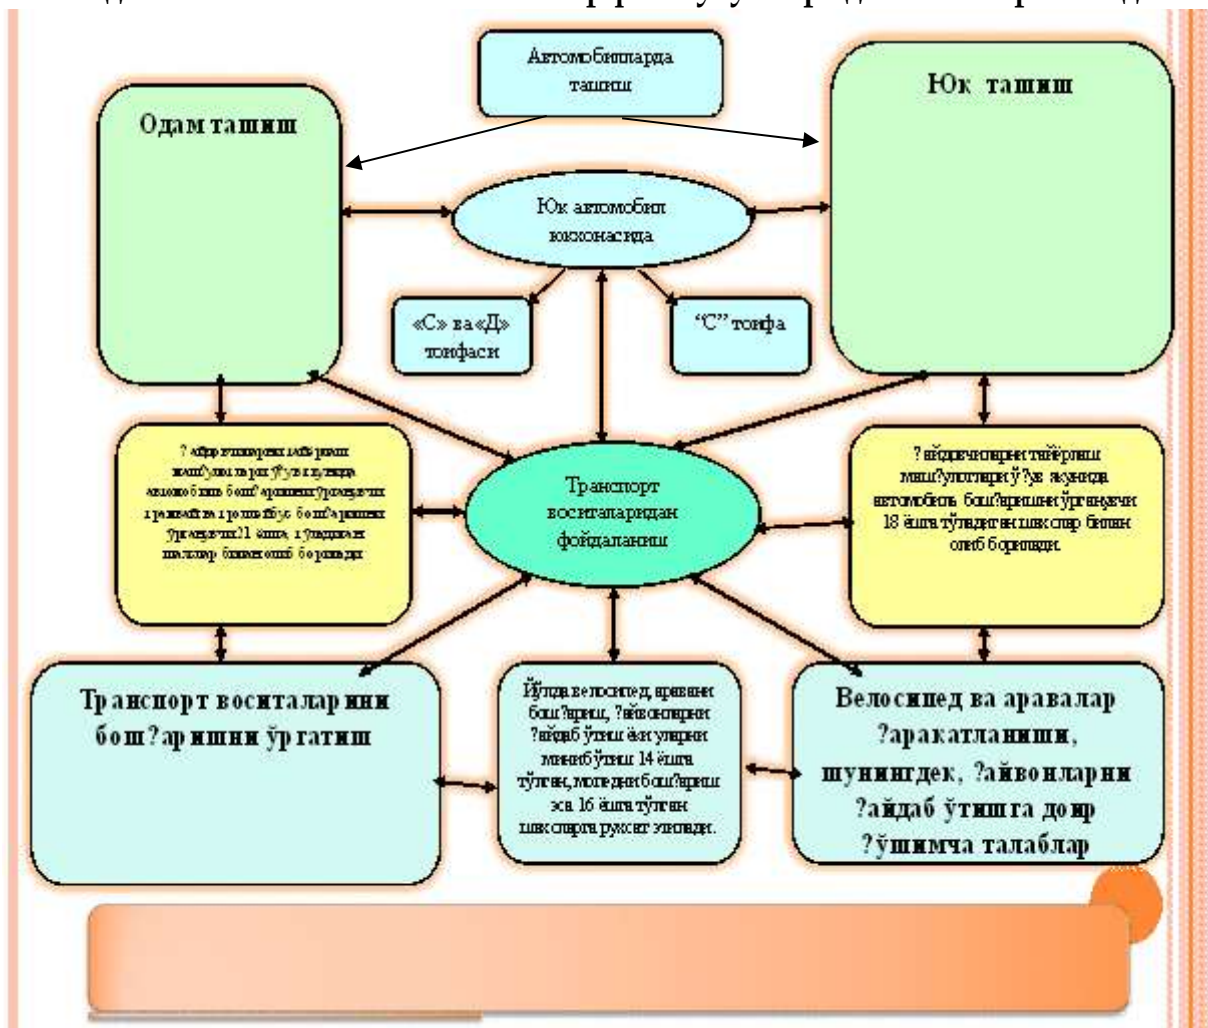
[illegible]

Автомобилларда ташиш

Одам ташиш

Юк ташиш

Юк автомобил кузовида

«С» ва «Д» тоифаси

"С" тоифа

?айдовчиларни тайёрлаш машғулотлари ўқув якунида автомобиль бош?аришни ўрганувчи 21 ёшга тўлгандан кейин ... олиб борилади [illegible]

Транспорт воситаларидан фойдаланиш

?айдовчиларни тайёрлаш машғулотлари ў?ув якунида автомобиль бош?аришни ўрганувчи 18 ёшга тўладиган шахслар билан олиб борилади.

Транспорт воситаларини бош?аришни ўргатиш

Йўлда велосипед, аравани бош?ариш, ?айвонларни ?айдаб ўтиш ёки уларни миниб ўтиш 14 ёшга тўлган, мопедни бош?ариш эса 16 ёшга тўлган шахсларга рухсат этилади.

Велосипед ва аравалар ?аракатланиши, шунингдек, ?айвонларни ?айдаб ўтишга доир ?ўшимча талаблар